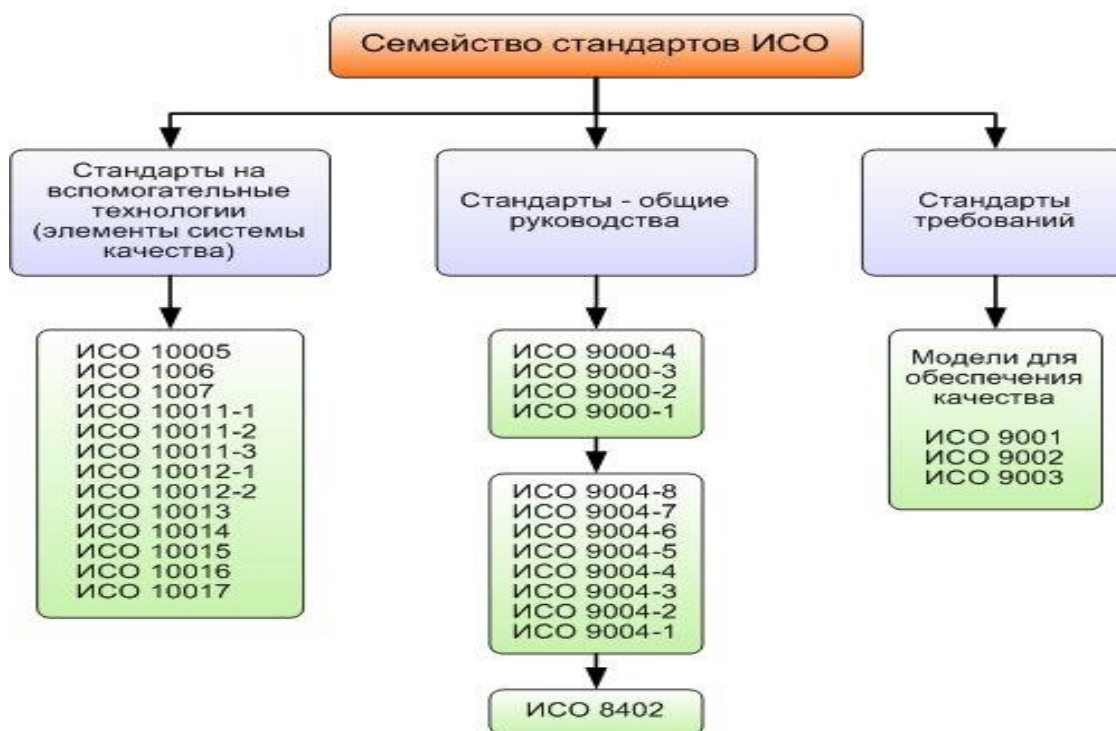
Семейство стандартов ИСО

Стандарты на вспомогательные технологии (элементы системы качества)

Стандарты - общие руководства

Стандарты требований

ИСО 10005
ИСО 1006
ИСО 1007
ИСО 10011-1
ИСО 10011-2
ИСО 10011-3
ИСО 10012-1
ИСО 10012-2
ИСО 10013
ИСО 10014
ИСО 10015
ИСО 10016
ИСО 10017

ИСО 9000-4
ИСО 9000-3
ИСО 9000-2
ИСО 9000-1

ИСО 9004-8
ИСО 9004-7
ИСО 9004-6
ИСО 9004-5
ИСО 9004-4
ИСО 9004-3
ИСО 9004-2
ИСО 9004-1

ИСО 8402

Модели для обеспечения качества

ИСО 9001
ИСО 9002
ИСО 9003